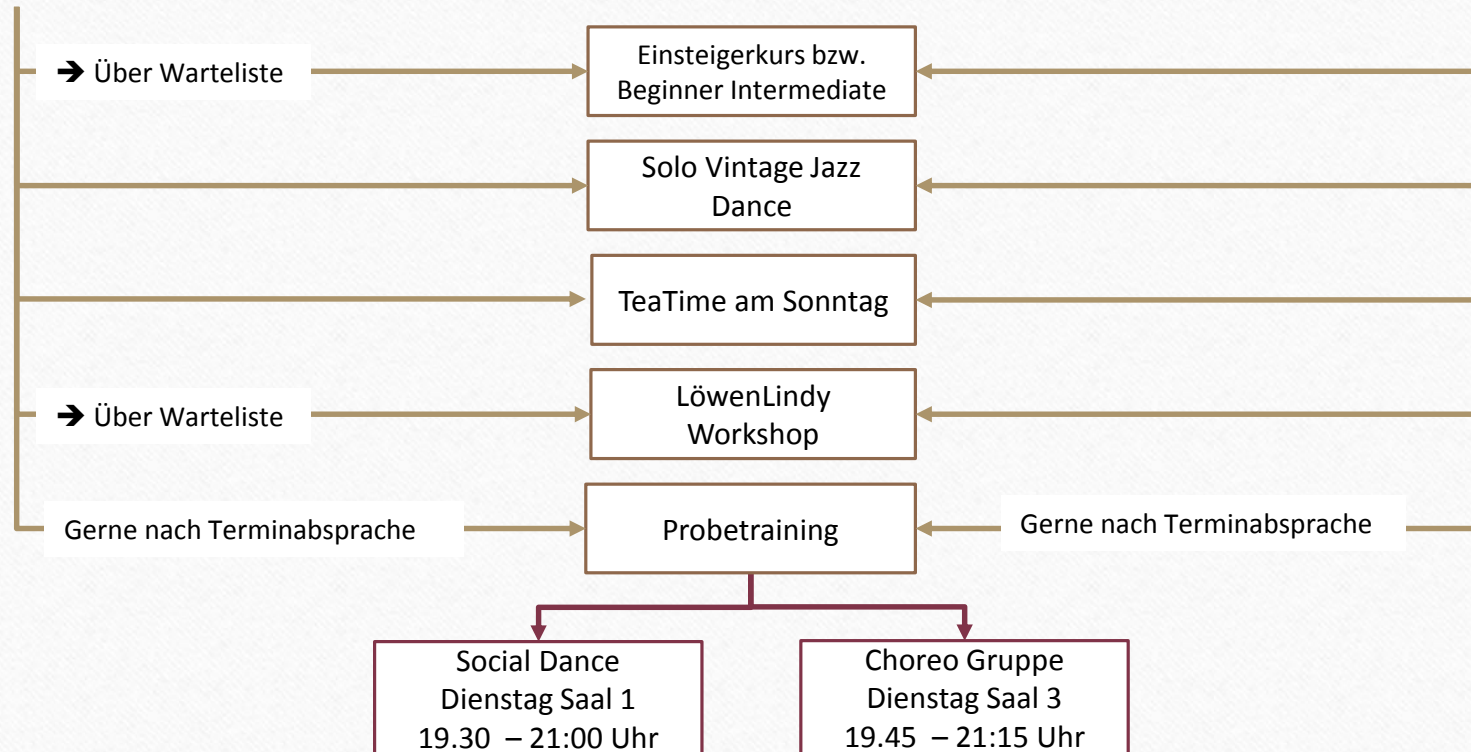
➔ Über Warteliste

Einsteigerkurs bzw. Beginner Intermediate

Solo Vintage Jazz Dance

TeaTime am Sonntag

➔ Über Warteliste

LöwenLindy Workshop

Gerne nach Terminabsprache

Probetraining

Gerne nach Terminabsprache

Social Dance
Dienstag Saal 1
19.30 – 21:00 Uhr

Choreo Gruppe
Dienstag Saal 3
19.45 – 21:15 Uhr